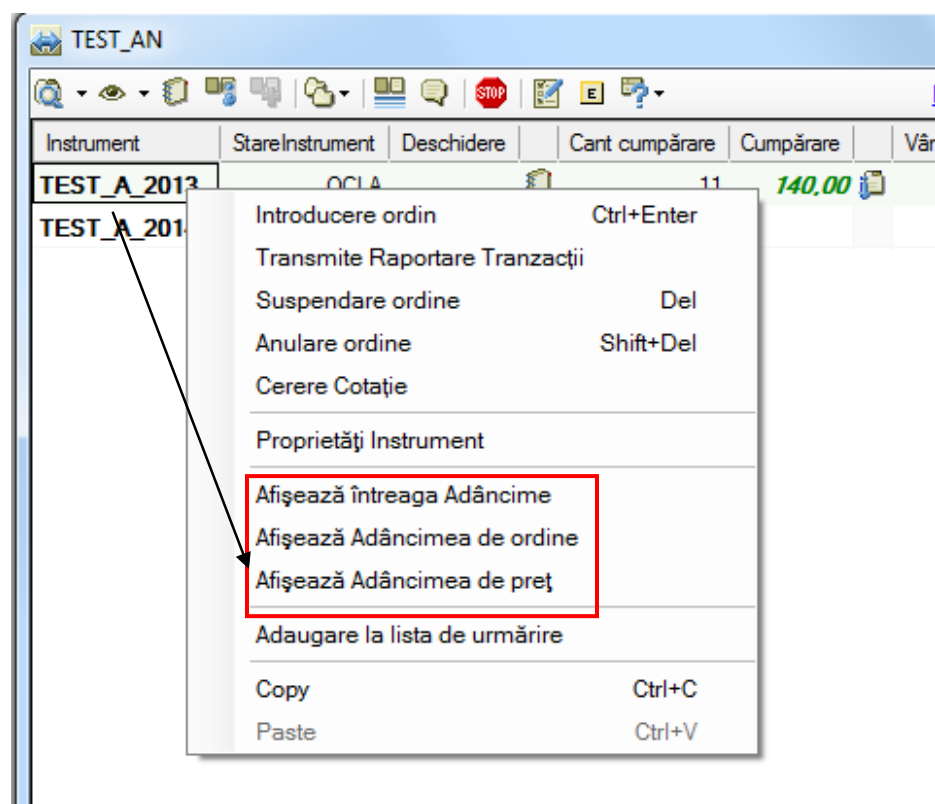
TEST_AN

STOP E

| Instrument | StareInstrument | Deschidere | | Cant cumpărare | Cumpărare | | Vân |
|---|---|---|---|---|---|---|---|
| TEST_A_2013 | OCLA | | | 11 | 140,00 | | |
| TEST_A_201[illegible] | | | | | | | |

Introducere ordin Ctrl+Enter
Transmite Raportare Tranzacții
Suspendare ordine Del
Anulare ordine Shift+Del
Cerere Cotație
Proprietăți Instrument
Afişează întreaga Adâncime
Afişează Adâncimea de ordine
Afişează Adâncimea de preţ
Adaugare la lista de urmărire
Copy Ctrl+C
Paste Ctrl+V